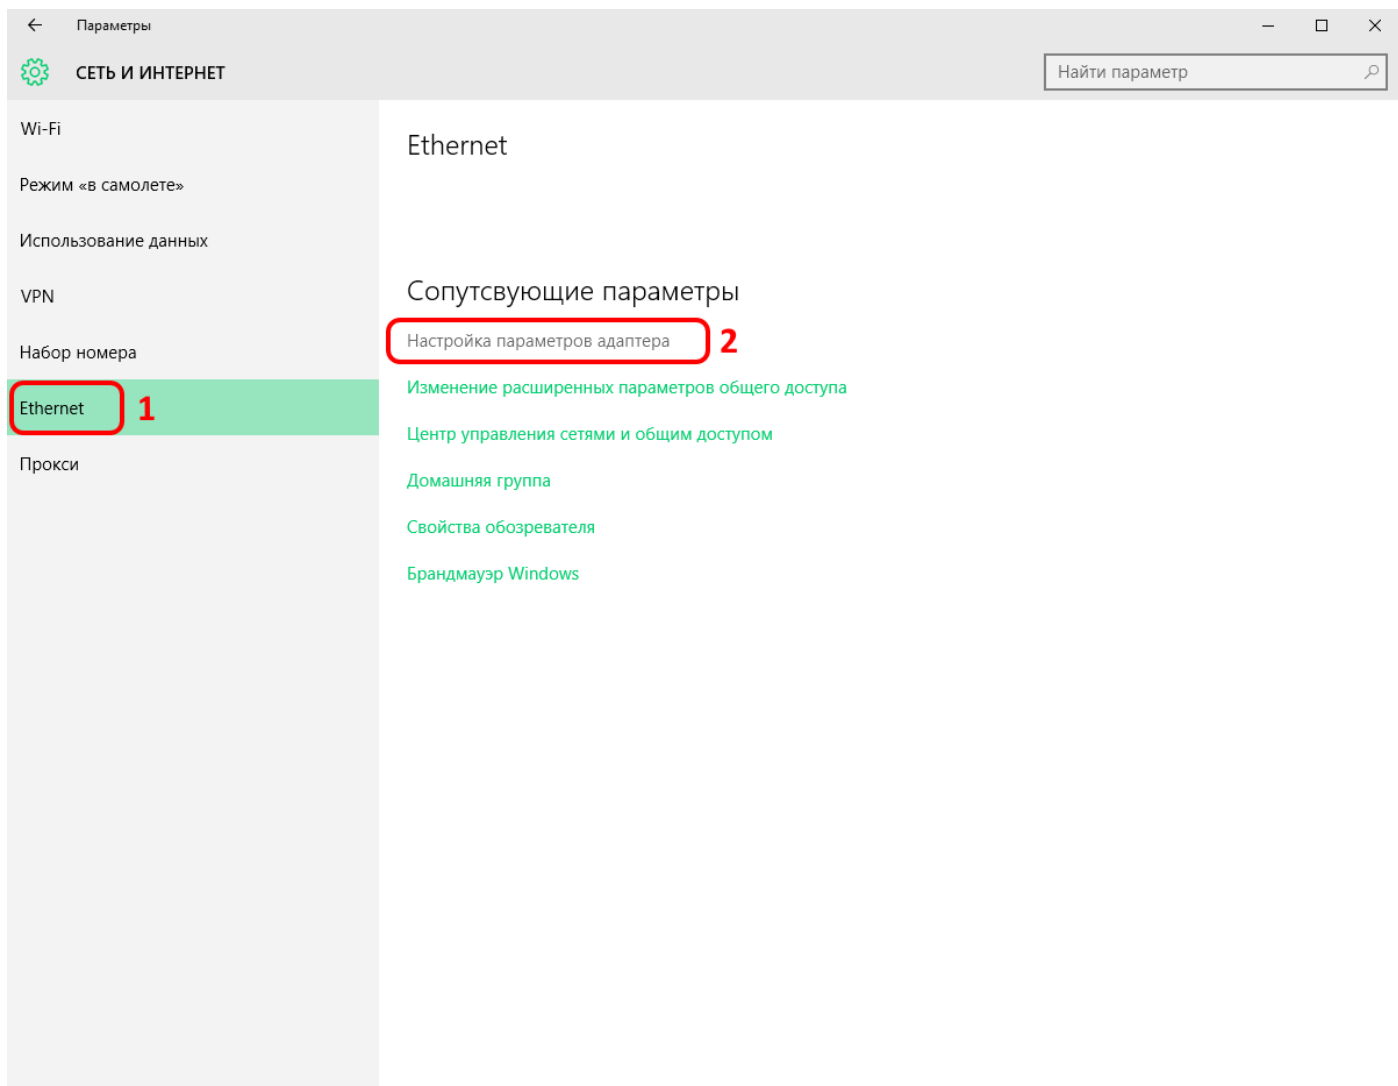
Параметры

СЕТЬ И ИНТЕРНЕТ

Найти параметр

Wi-Fi

Режим «в самолете»

Использование данных

VPN

Набор номера

Ethernet 1

Прокси

Ethernet

Сопутсвующие параметры

Настройка параметров адаптера 2

Изменение расширенных параметров общего доступа

Центр управления сетями и общим доступом

Домашняя группа

Свойства обозревателя

Брандмауэр Windows